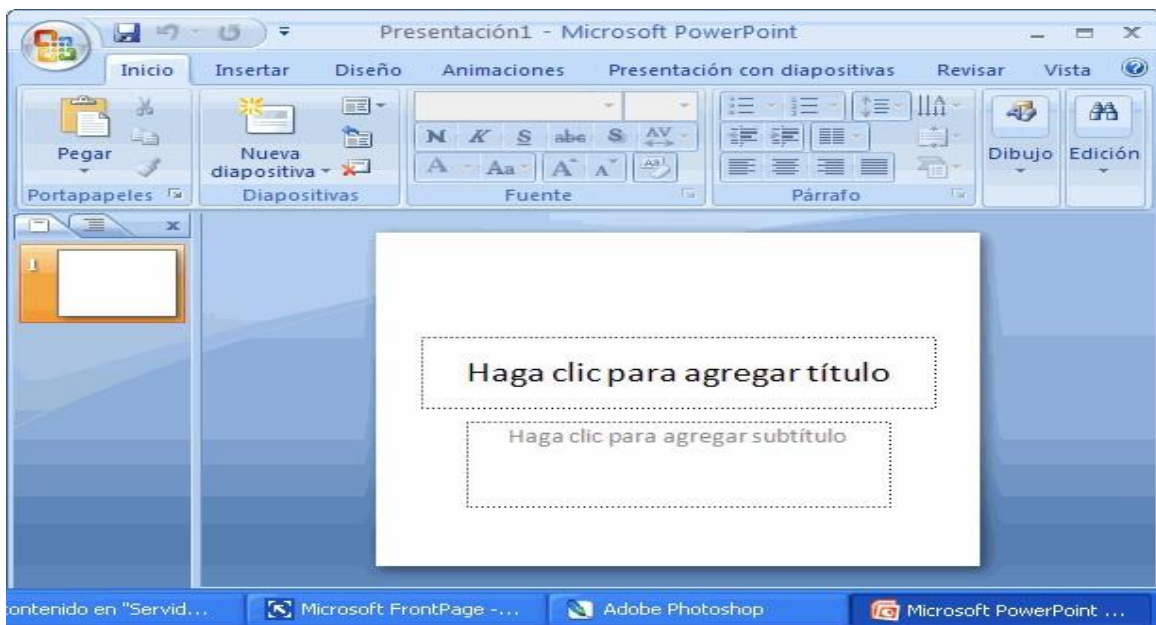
Presentación1 - Microsoft PowerPoint

Inicio Insertar Diseño Animaciones Presentación con diapositivas Revisar Vista

Pegar
Portapapeles

Nueva diapositiva
Diapositivas

N K S abe S AV
A Aa A A
Fuente

Párrafo

Dibujo Edición

1

Haga clic para agregar título

Haga clic para agregar subtítulo

ontenido en "Servid... Microsoft FrontPage -... Adobe Photoshop Microsoft PowerPoint ...